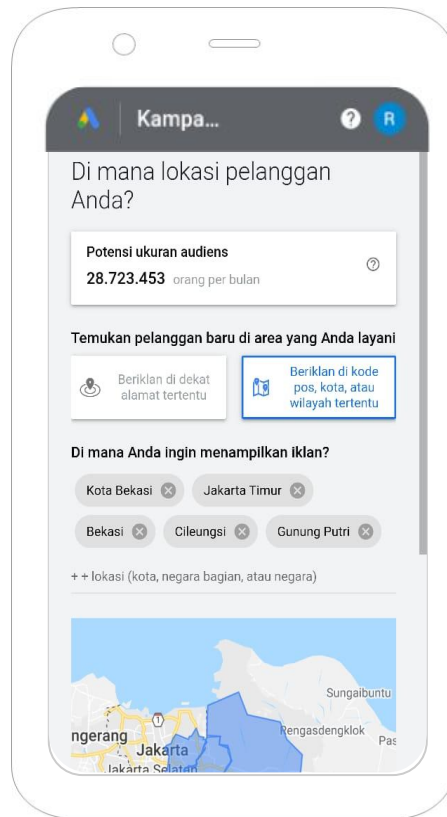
Kampa...

R

Di mana lokasi pelanggan Anda?

Potensi ukuran audiens

28.723.453 orang per bulan

Temukan pelanggan baru di area yang Anda layani

Beriklan di dekat alamat tertentu

Beriklan di kode pos, kota, atau wilayah tertentu

Di mana Anda ingin menampilkan iklan?

Kota Bekasi

Jakarta Timur

Bekasi

Cileungsi

Gunung Putri

+ + lokasi (kota, negara bagian, atau negara)

Sungaibuntu

Rengasdengklok

Pas

ngerang

Jakarta

Jakarta Selatan